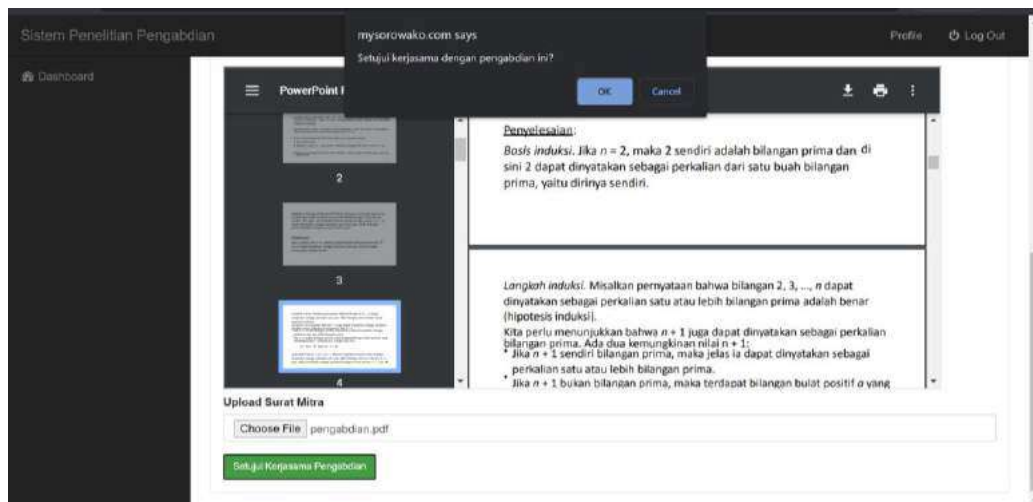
Sistem Penelitian Pengabdian

mysorowako.com says

Setujui kerjasama dengan pengabdian ini?

OK

Cancel

Profile

Log Out

Dashboard

PowerPoint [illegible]

2

3

4

Penyelesaian:

Basis induksi. Jika $n = 2$, maka 2 sendiri adalah bilangan prima dan di sini 2 dapat dinyatakan sebagai perkalian dari satu buah bilangan prima, yaitu dirinya sendiri.

Langkah induksi. Misalkan pernyataan bahwa bilangan 2, 3, ..., $n$ dapat dinyatakan sebagai perkalian satu atau lebih bilangan prima adalah benar (hipotesis induksi).

Kita perlu menunjukkan bahwa $n + 1$ juga dapat dinyatakan sebagai perkalian bilangan prima. Ada dua kemungkinan nilai n + 1:

• Jika $n + 1$ sendiri bilangan prima, maka jelas ia dapat dinyatakan sebagai perkalian satu atau lebih bilangan prima.

• Jika $n + 1$ bukan bilangan prima, maka terdapat bilangan bulat positif $a$ yang

Upload Surat Mitra

Choose File pengabdian.pdf

Setujui Kerjasama Pengabdian